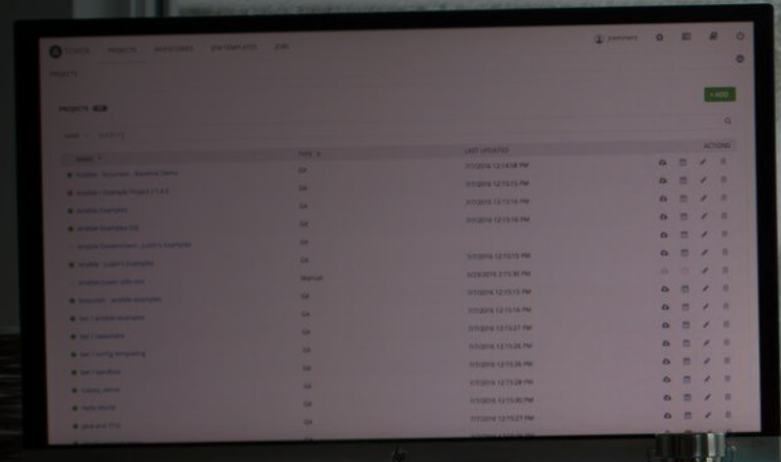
TOWER PROJECTS INVENTORIES JOB TEMPLATES JOBS

PROJECTS

PROJECTS

+ ADD

NAME TYPE LAST UPDATED ACTIONS

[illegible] Git 7/7/2016 12:14:18 PM

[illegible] Git 7/7/2016 12:13:15 PM

ansible-examples Git 7/7/2016 12:13:16 PM

ansible-examples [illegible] Git 7/7/2016 12:13:16 PM

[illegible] Git

ansible-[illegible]-examples Git 7/7/2016 12:13:15 PM

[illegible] Manual 5/23/2016 2:15:30 PM

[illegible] Git 7/7/2016 12:13:15 PM

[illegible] Git 7/7/2016 12:13:16 PM

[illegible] Git 7/7/2016 12:13:27 PM

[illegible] Git 7/7/2016 12:13:26 PM

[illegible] Git 7/7/2016 12:13:26 PM

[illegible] Git 7/7/2016 12:13:28 PM

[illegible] Git 7/7/2016 12:13:30 PM

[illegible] Git 7/7/2016 12:13:30 PM

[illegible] Git 7/7/2016 12:13:27 PM